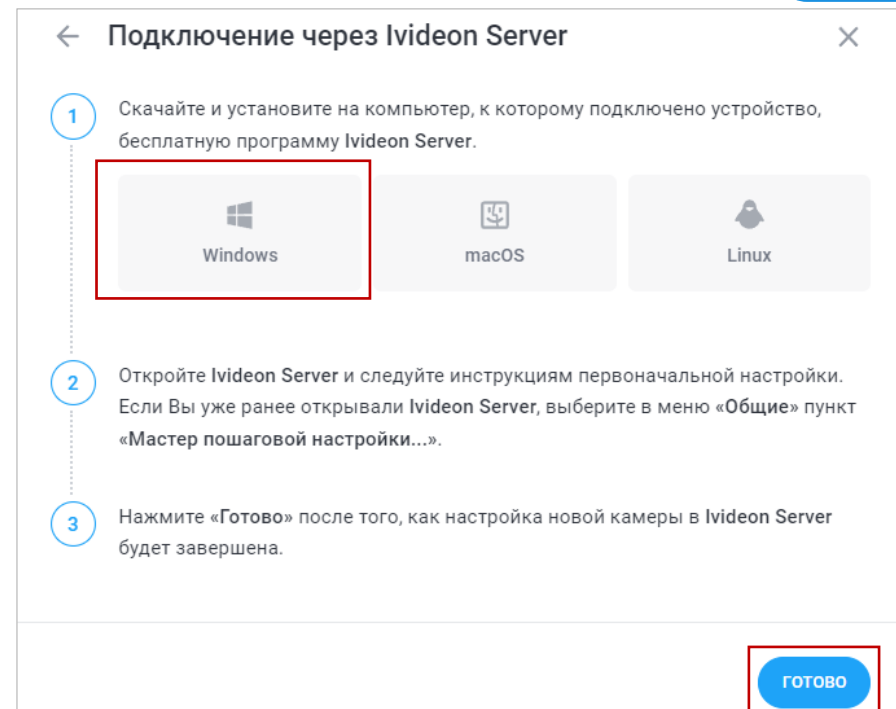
Подключение через Ivideon Server

1 Скачайте и установите на компьютер, к которому подключено устройство, бесплатную программу Ivideon Server.

Windows

macOS

Linux

2 Откройте Ivideon Server и следуйте инструкциям первоначальной настройки. Если Вы уже ранее открывали Ivideon Server, выберите в меню «Общие» пункт «Мастер пошаговой настройки...».

3 Нажмите «Готово» после того, как настройка новой камеры в Ivideon Server будет завершена.

ГОТОВО